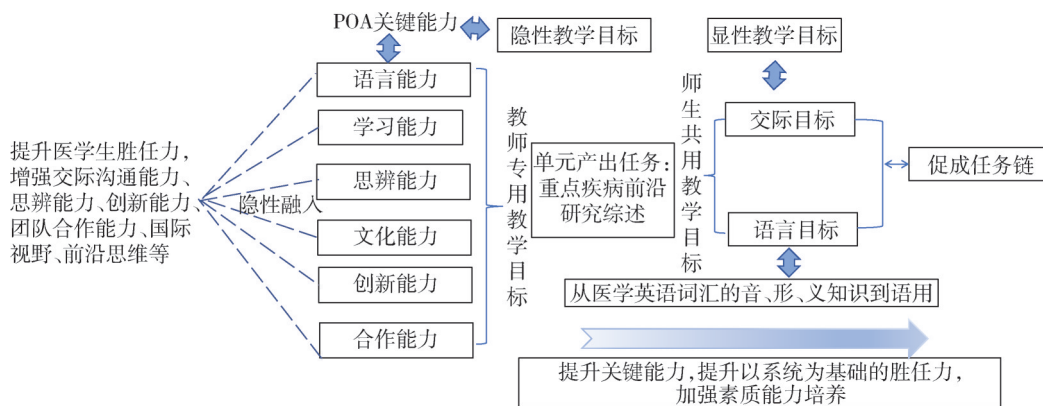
POA关键能力

隐性教学目标

显性教学目标

提升医学生胜任力，增强交际沟通能力、思辨能力、创新能力、团队合作能力、国际视野、前沿思维等

隐性融入

语言能力

学习能力

思辨能力

文化能力

创新能力

合作能力

教师专用教学目标

单元产出任务：重点疾病前沿研究综述

师生共用教学目标

交际目标

语言目标

促成任务链

从医学英语词汇的音、形、义知识到语用

提升关键能力，提升以系统为基础的胜任力，加强素质能力培养